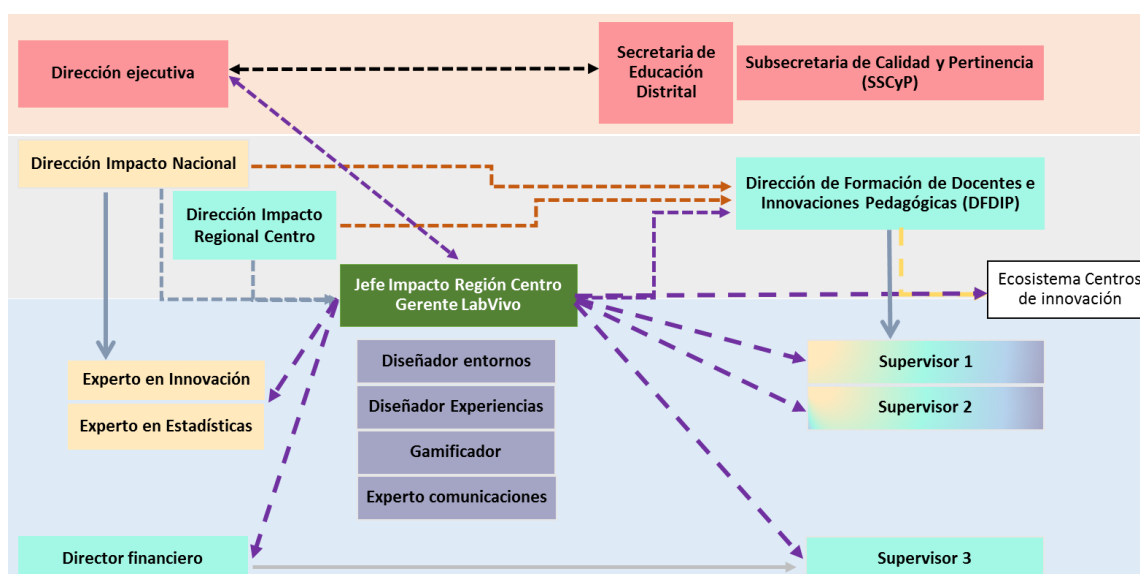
Dirección ejecutiva

Secretaria de Educación Distrital

Subsecretaria de Calidad y Pertinencia (SSCyP)

Dirección Impacto Nacional

Dirección Impacto Regional Centro

Dirección de Formación de Docentes e Innovaciones Pedagógicas (DFDIP)

Jefe Impacto Región Centro Gerente LabVivo

Ecosistema Centros de innovación

Experto en Innovación

Experto en Estadísticas

Diseñador entornos

Diseñador Experiencias

Gamificador

Experto comunicaciones

Supervisor 1

Supervisor 2

Director financiero

Supervisor 3